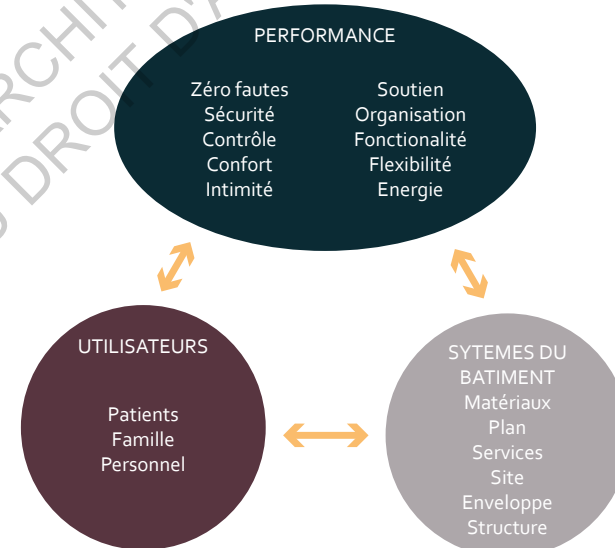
RCHIT
DROIT D'A

PERFORMANCE

Zéro fautes
Sécurité
Contrôle
Confort
Intimité

Soutien
Organisation
Fonctionalité
Flexibilité
Energie

UTILISATEURS

Patients
Famille
Personnel

SYTEMES DU BATIMENT
Matériaux
Plan
Services
Site
Enveloppe
Structure